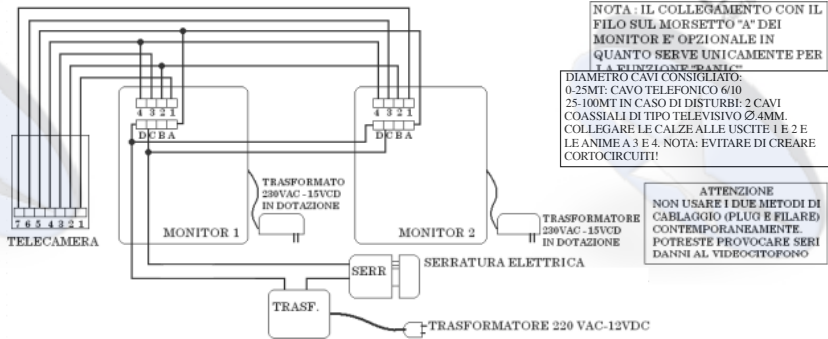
NOTA : IL COLLEGAMENTO CON IL FILO SUL MORSETTO "A" DEI MONITOR E' OPZIONALE IN QUANTO SERVE UNICAMENTE PER LA FUNZIONE "PANIC"

DIAMETRO CAVI CONSIGLIATO:
0-25MT: CAVO TELEFONICO 6/10
25-100MT IN CASO DI DISTURBI: 2 CAVI COASSIALI DI TIPO TELEVISIVO $\varnothing$.4MM. COLLEGARE LE CALZE ALLE USCITE 1 E 2 E LE ANIME A 3 E 4. NOTA: EVITARE DI CREARE CORTOCIRCUITI!

4 3 2 1
D C B A

4 3 2 1
D C B A

TRASFORMATO 230VAC - 15VCD IN DOTAZIONE

ATTENZIONE
NON USARE I DUE METODI DI CABLAGGIO (PLUG E FILARE) CONTEMPORANEAMENTE. POTRESTE PROVOCARE SERI DANNI AL VIDEOCITOFONO

7 6 5 4 3 2 1
TELECAMERA

MONITOR 1

MONITOR 2

TRASFORMATORE 230VAC - 15VCD IN DOTAZIONE

SERR

SERRATURA ELETTRICA

TRASF.

TRASFORMATORE 220 VAC-12VDC